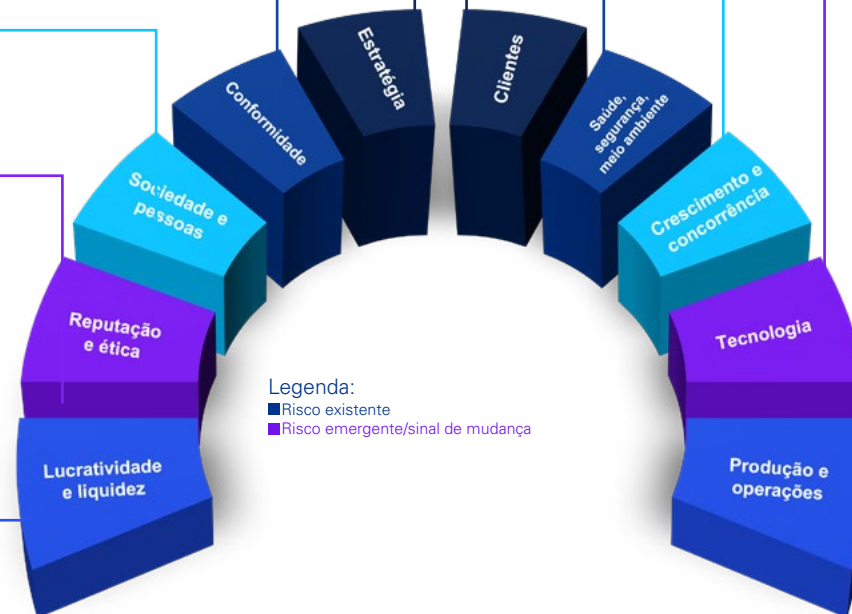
Estratégia

Clientes

Conformidade

Saúde, segurança, meio ambiente

Sociedade e pessoas

Crescimento e concorrência

Reputação e ética

Tecnologia

Lucratividade e liquidez

Produção e operações

Legenda:
Risco existente
Risco emergente/sinal de mudança